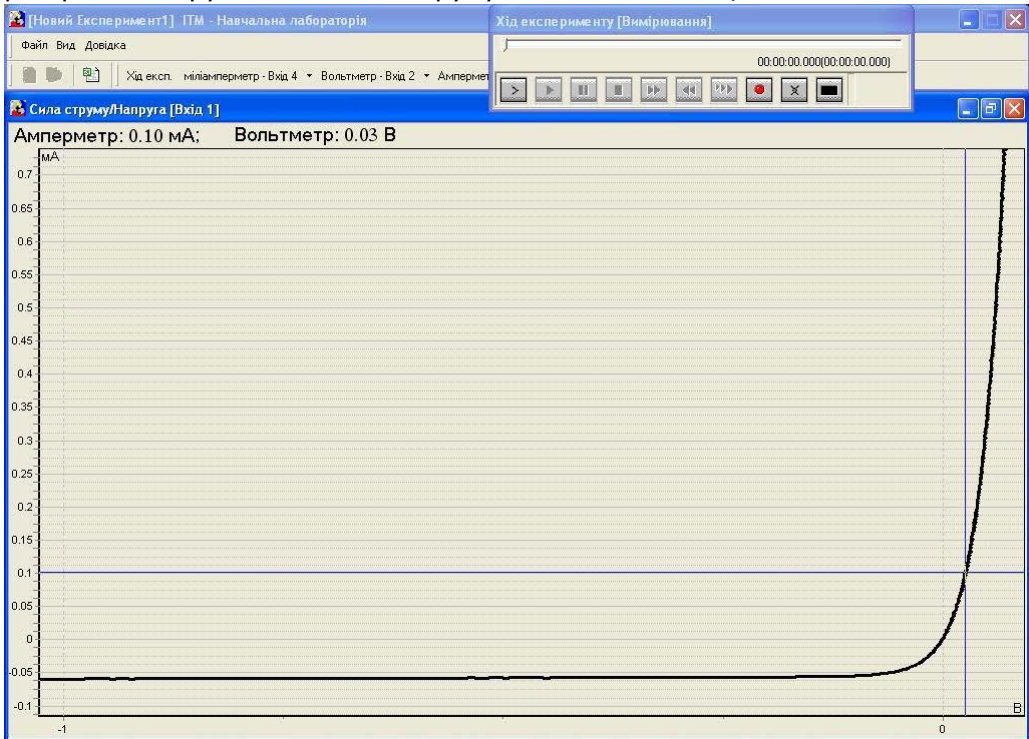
[Новий Експеримент1] ITM - Навчальна лабораторія

Файл Вид Довідка

Хід експ. міліамперметр - Вхід 4 ▾ Вольтметр - Вхід 2 ▾ Амперметр

Хід експерименту [Вимірювання]

00:00:00.000(00:00:00.000)

Сила струму/Напруга [Вхід 1]

Амперметр: 0.10 мА; Вольтметр: 0.03 В

мА

0.7
0.65
0.6
0.55
0.5
0.45
0.4
0.35
0.3
0.25
0.2
0.15
0.1
0.05
0
-0.05
-0.1

-1
0
В